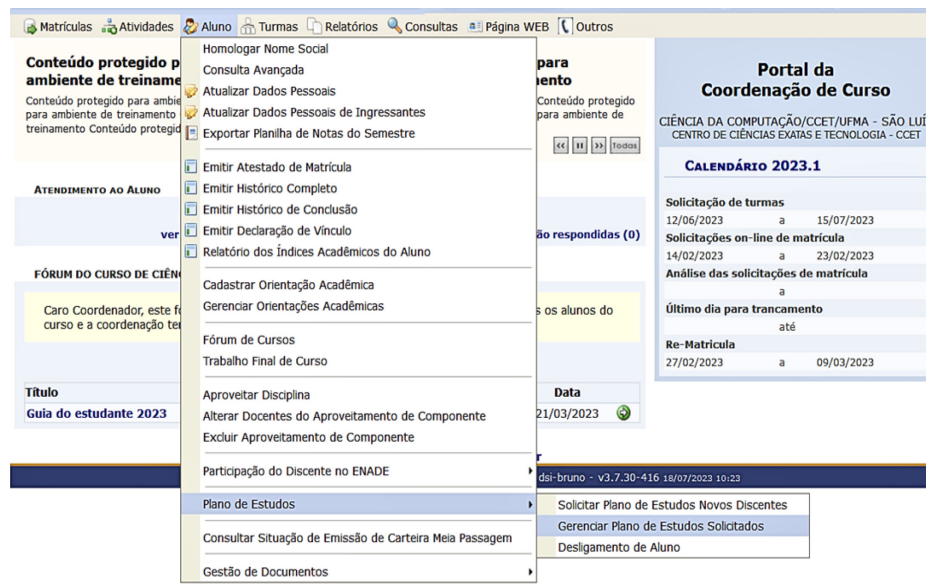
Matrículas Atividades Aluno Turmas Relatórios Consultas Página WEB Outros

Conteúdo protegido p ambiente de treiname
Conteúdo protegido para ambie para ambiente de treinamento treinamento Conteúdo protegid

para
ento
Conteúdo protegido para ambiente de
Todas

ATENDIMENTO AO ALUNO

ver
ão respondidas (0)

FÓRUM DO CURSO DE CIÊN

Caro Coordenador, este fó curso e a coordenação ter
s os alunos do

| Título | Data |
|---|---|
| Guia do estudante 2023 | 21/03/2023 |

Homologar Nome Social
Consulta Avançada
Atualizar Dados Pessoais
Atualizar Dados Pessoais de Ingressantes
Exportar Planilha de Notas do Semestre
Emitir Atestado de Matrícula
Emitir Histórico Completo
Emitir Histórico de Conclusão
Emitir Declaração de Vínculo
Relatório dos Índices Acadêmicos do Aluno
Cadastrar Orientação Acadêmica
Gerenciar Orientações Acadêmicas
Fórum de Cursos
Trabalho Final de Curso
Aproveitar Disciplina
Alterar Docentes do Aproveitamento de Componente
Excluir Aproveitamento de Componente
Participação do Discente no ENADE
Plano de Estudos
Consultar Situação de Emissão de Carteira Meia Passagem
Gestão de Documentos

Solicitar Plano de Estudos Novos Discentes
Gerenciar Plano de Estudos Solicitados
Desligamento de Aluno

Portal da Coordenação de Curso
CIÊNCIA DA COMPUTAÇÃO/CCET/UFMA - SÃO LUÍ
CENTRO DE CIÊNCIAS EXATAS E TECNOLOGIA - CCET

CALENDÁRIO 2023.1
Solicitação de turmas
12/06/2023 a 15/07/2023
Solicitações on-line de matrícula
14/02/2023 a 23/02/2023
Análise das solicitações de matrícula
a
Último dia para trancamento
até
Re-Matricula
27/02/2023 a 09/03/2023

dsi-bruno - v3.7.30-416 18/07/2023 10:23